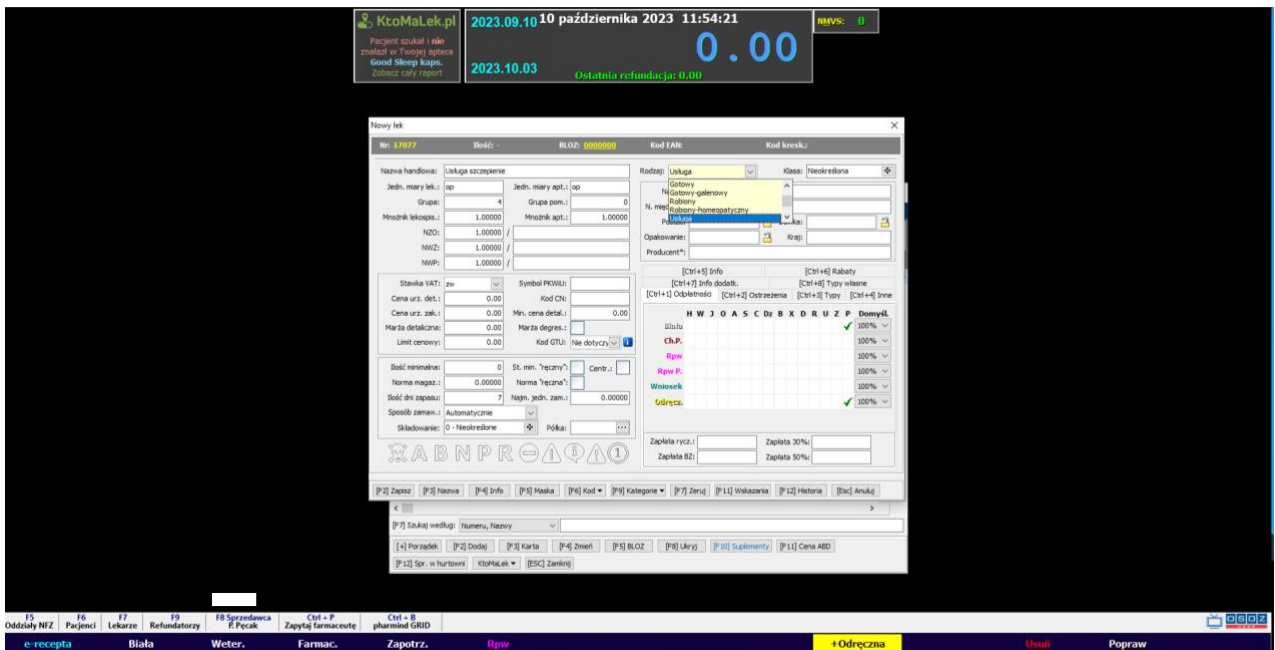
KtoMaLek.pl
Pacjent szukał i nie znalazł w Twojej aptece
Good Sleep kaps.
Zobacz cały raport

2023.09.10 10 października 2023 11:54:21
0.00
2023.10.03
Ostatnia refundacja: 0.00

NMVS: 0

Nowy lek

Nr: 17077 Ilość: - BLOZ: 0000000 Kod EAN: Kod kresk.:

Nazwa handlowa: Usługa szczepienie
Jedn. miary lek.: op Jedn. miary apt.: op
Grupa: 4 Grupa pom.: 0
Mnożnik lekospis.: 1.00000 Mnożnik apt.: 1.00000
NZO: 1.00000 /
NWZ: 1.00000 /
NWP: 1.00000 /

Stawka VAT: zw Symbol PKWiU:
Cena urz. det.: 0.00 Kod CN:
Cena urz. zak.: 0.00 Min. cena detal.: 0.00
Marża detaliczna: 0.00 Marża degres.:
Limit cenowy: 0.00 Kod GTU: Nie dotyczy

Ilość minimalna: 0 St. min. "ręczny": Centr.:
Norma magaz.: 0.00000 Norma "ręczna":
Ilość dni zapasu: 7 Najm. jedn. zam.: 0.00000
Sposób zamaw.: Automatycznie
Składowanie: 0 - Nieokreślone Półka:

Rodzaj: Usługa Klasa: Nieokreślona
Gotowy
Gotowy-galenowy
Robiony
Robiony-homeopatyczny
Usługa
N. międ
Opakowanie: Kraj:
Producent*:

[Ctrl+5] Info [Ctrl+6] Rabaty
[Ctrl+7] Info dodatk. [Ctrl+8] Typy własne
[Ctrl+1] Odpłatności [Ctrl+2] Ostrzeżenia [Ctrl+3] Typy [Ctrl+4] Inne

H W J O A S C Dz B X D R U Z P Domyśl.
Usługa ✓ 100%
Ch.P. 100%
Rpw 100%
Rpw P. 100%
Wniosek 100%
Odręcz. ✓ 100%

Zapłata rycz.: Zapłata 30%:
Zapłata BZ: Zapłata 50%:

[F2] Zapisz [F3] Nazwa [F4] Info [F5] Maska [F6] Kod [F9] Kategorie [F7] Zeruj [F11] Wskazania [F12] Historia [Esc] Anuluj

[F7] Szukaj według: Numeru, Nazwy
[+] Porządek [F2] Dodaj [F3] Karta [F4] Zmień [F5] BLOZ [F8] Ukryj [F10] Suplementy [F11] Cena ABD
[F12] Spr. w hurtowni KtoMaLek [ESC] Zamknij

F5 Oddziały NFZ F6 Pacjenci F7 Lekarze F9 Refundatorzy F8 Sprzedawca F. Pęcak Ctrl + P Zapytaj farmaceutę Ctrl + B pharmind GRID

e-recepta Biała Weter. Farmac. Zapotrz. Rpw +Odręczna Usuń Popraw